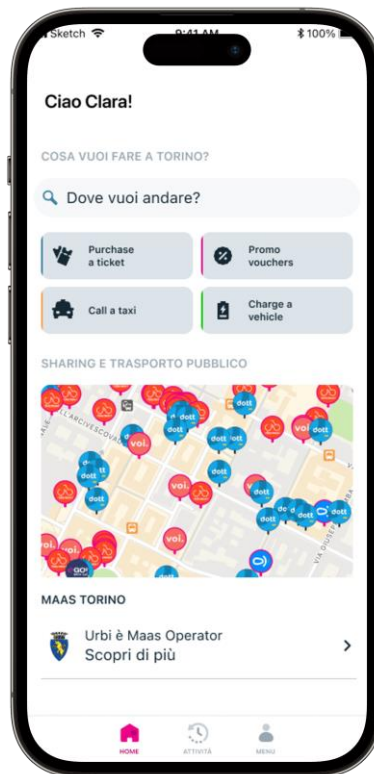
Sketch 9:41 AM 100%

Ciao Clara!

COSA VUOI FARE A TORINO?

Dove vuoi andare?

Purchase a ticket

Promo vouchers

Call a taxi

Charge a vehicle

SHARING E TRASPORTO PUBBLICO

LL'ARCIVESCOVADO

dott dott dott dott dott dott dott dott dott dott dott

voi. voi. voi. voi. voi.

VIA GIUSEPPE

MAAS TORINO

Urbi è Maas Operator
Scopri di più

HOME ATTIVITÀ MENU